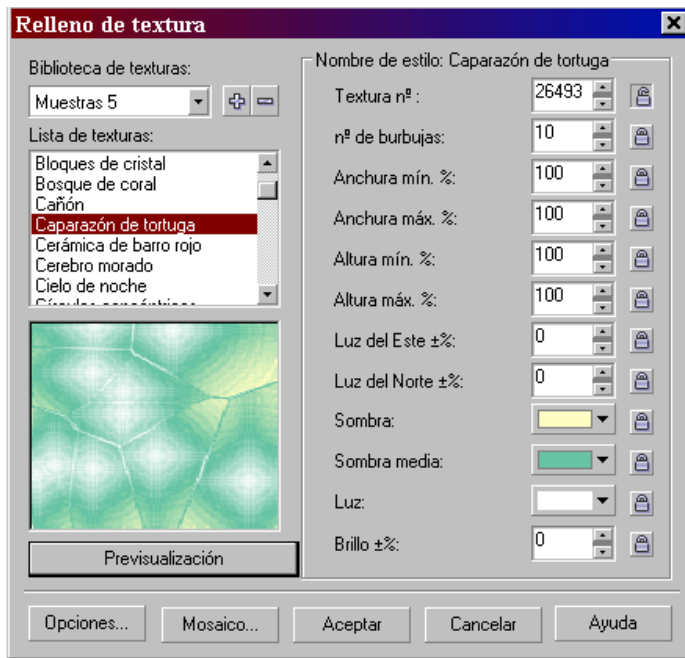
Relleno de textura

Biblioteca de texturas:
Muestras 5
Lista de texturas:
Bloques de cristal
Bosque de coral
Cañón
Caparazón de tortuga
Cerámica de barro rojo
Cerebro morado
Cielo de noche
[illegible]

Previsualización

Nombre de estilo: Caparazón de tortuga
Textura nº : 26493
nº de burbujas: 10
Anchura mín. %: 100
Anchura máx. %: 100
Altura mín. %: 100
Altura máx. %: 100
Luz del Este ±%: 0
Luz del Norte ±%: 0
Sombra:
Sombra media:
Luz:
Brillo ±%: 0

Opciones... Mosaico... Aceptar Cancelar Ayuda